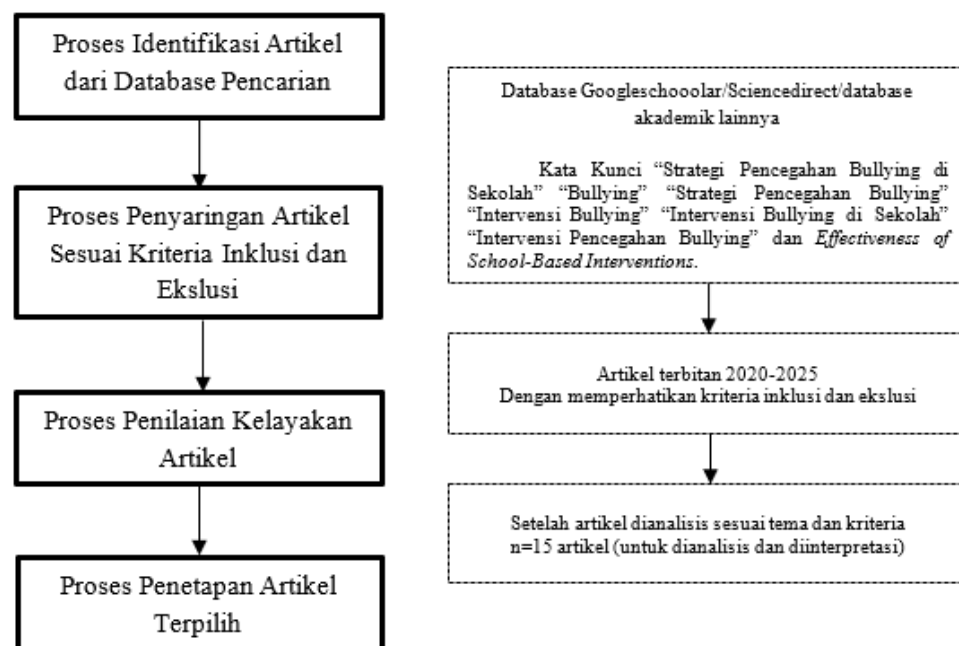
Proses Identifikasi Artikel dari Database Pencarian

Proses Penyaringan Artikel Sesuai Kriteria Inklusi dan Ekslusi

Proses Penilaian Kelayakan Artikel

Proses Penetapan Artikel Terpilih

Database Googleschooolar/Sciencedirect/database akademik lainnya

Kata Kunci "Strategi Pencegahan Bullying di Sekolah" "Bullying" "Strategi Pencegahan Bullying" "Intervensi Bullying" "Intervensi Bullying di Sekolah" "Intervensi Pencegahan Bullying" dan *Effectiveness of School-Based Interventions*.

Artikel terbitan 2020-2025
Dengan memperhatikan kriteria inklusi dan ekslusi

Setelah artikel dianalisis sesuai tema dan kriteria
n=15 artikel (untuk dianalisis dan diinterpretasi)